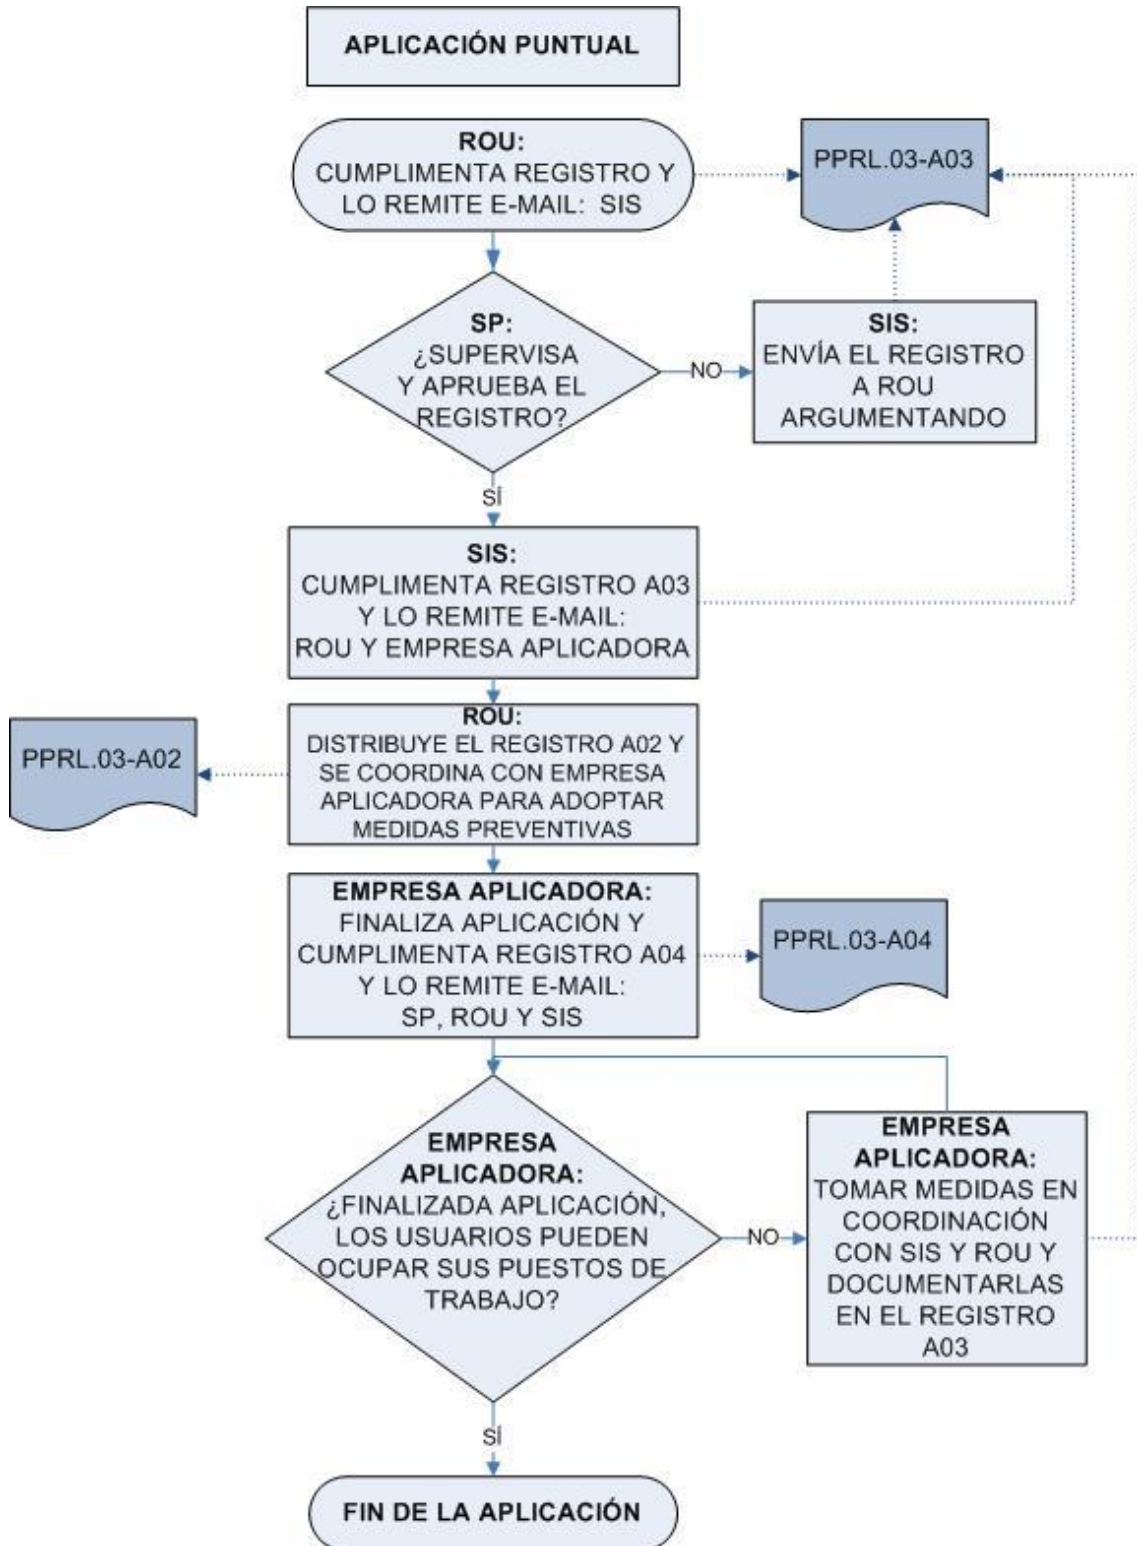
APLICACIÓN PUNTUAL

ROU:
CUMPLIMENTA REGISTRO Y LO REMITE E-MAIL: SIS

PPRL.03-A03

SP:
¿SUPERVISA Y APRUEBA EL REGISTRO?

NO

SIS:
ENVÍA EL REGISTRO A ROU ARGUMENTANDO

SÍ

SIS:
CUMPLIMENTA REGISTRO A03 Y LO REMITE E-MAIL: ROU Y EMPRESA APLICADORA

PPRL.03-A02

ROU:
DISTRIBUYE EL REGISTRO A02 Y SE COORDINA CON EMPRESA APLICADORA PARA ADOPTAR MEDIDAS PREVENTIVAS

EMPRESA APLICADORA:
FINALIZA APLICACIÓN Y CUMPLIMENTA REGISTRO A04 Y LO REMITE E-MAIL: SP, ROU Y SIS

PPRL.03-A04

EMPRESA APLICADORA:
¿FINALIZADA APLICACIÓN, LOS USUARIOS PUEDEN OCUPAR SUS PUESTOS DE TRABAJO?

NO

EMPRESA APLICADORA:
TOMAR MEDIDAS EN COORDINACIÓN CON SIS Y ROU Y DOCUMENTARLAS EN EL REGISTRO A03

SÍ

FIN DE LA APLICACIÓN